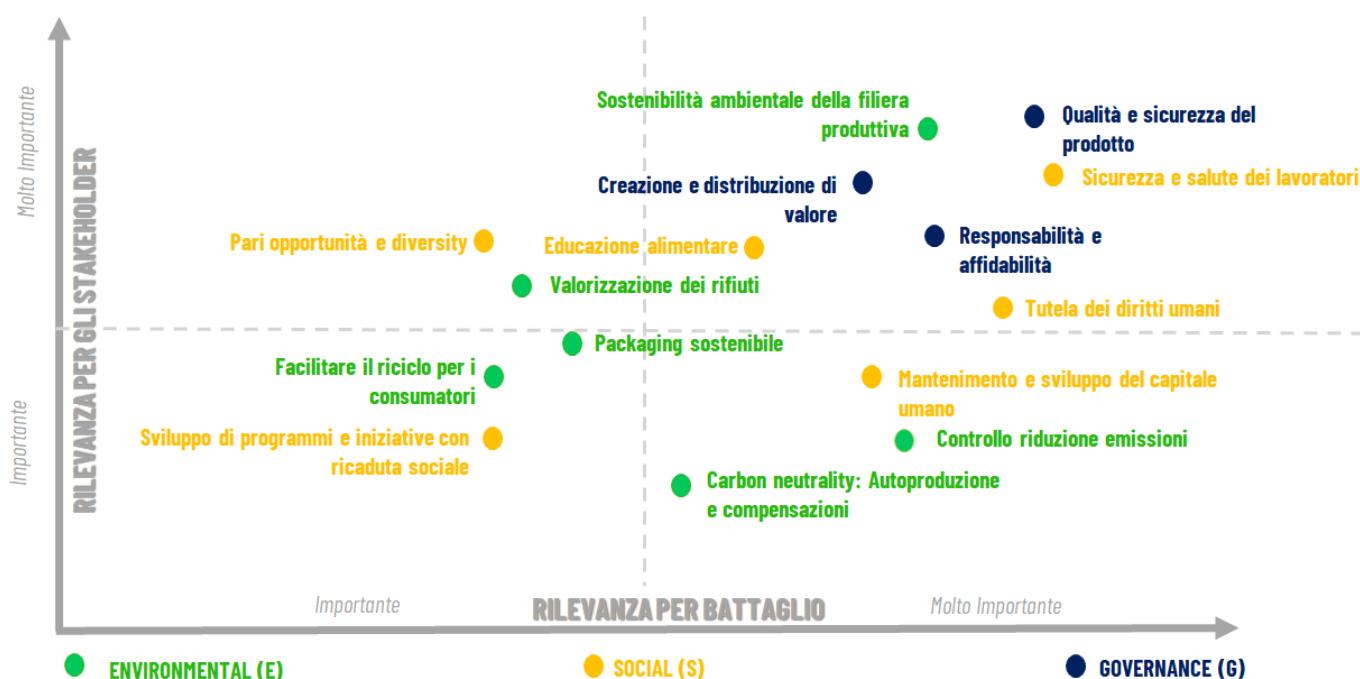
Molto Importante

RILEVANZA PER GLI STAKEHOLDER

Importante

Sostenibilità ambientale della filiera produttiva

Qualità e sicurezza del prodotto

Sicurezza e salute dei lavoratori

Creazione e distribuzione di valore

Pari opportunità e diversity

Educazione alimentare

Responsabilità e affidabilità

Valorizzazione dei rifiuti

Tutela dei diritti umani

Packaging sostenibile

Facilitare il riciclo per i consumatori

Mantenimento e sviluppo del capitale umano

Sviluppo di programmi e iniziative con ricaduta sociale

Controllo riduzione emissioni

Carbon neutrality: Autoproduzione e compensazioni

Importante

RILEVANZA PER BATTAGLIO

Molto Importante

ENVIRONMENTAL (E)

SOCIAL (S)

GOVERNANCE (G)